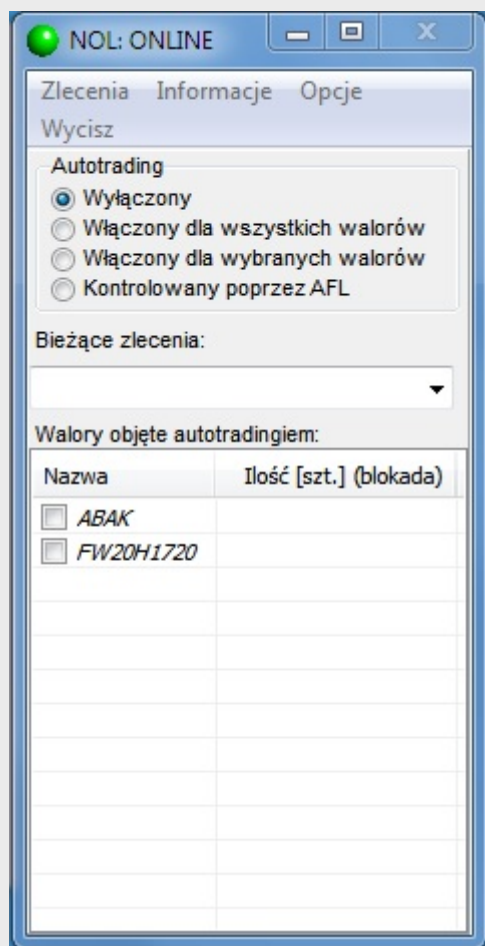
NOL: ONLINE

Zlecenia Informacje Opcje
Wycisz

Autotrading
Wyłączony
Włączony dla wszystkich walorów
Włączony dla wybranych walorów
Kontrolowany poprzez AFL

Bieżące zlecenia:

Walory objęte autotradingiem:

| Nazwa | Ilość [szt.] (blokada) |
|---|---|
| ABAK | |
| FW20H1720 | |